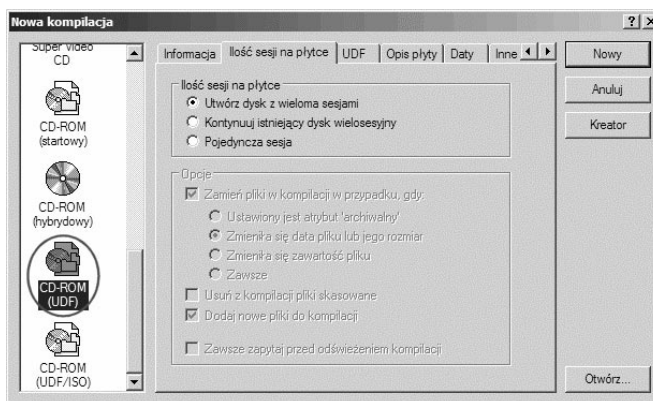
Nowa kompilacja

?| x

Super Video CD

CD-ROM (startowy)

CD-ROM (hybrydowy)

CD-ROM (UDF)

CD-ROM (UDF/ISO)

Informacja | Ilość sesji na płytce | UDF | Opis płyty | Daty | Inne

Ilość sesji na płytce
Utwórz dysk z wieloma sesjami
Kontynuuj istniejący dysk wielosesyjny
Pojedyncza sesja

Opcje
Zamień pliki w kompilacji w przypadku, gdy:
Ustawiony jest atrybut 'archiwalny'
Zmienia się data pliku lub jego rozmiar
Zmienia się zawartość pliku
Zawsze
Usuń z kompilacji pliki skasowane
Dodaj nowe pliki do kompilacji
Zawsze zapytaj przed odświeżeniem kompilacji

Nowy
Anuluj
Kreator
Otwórz...